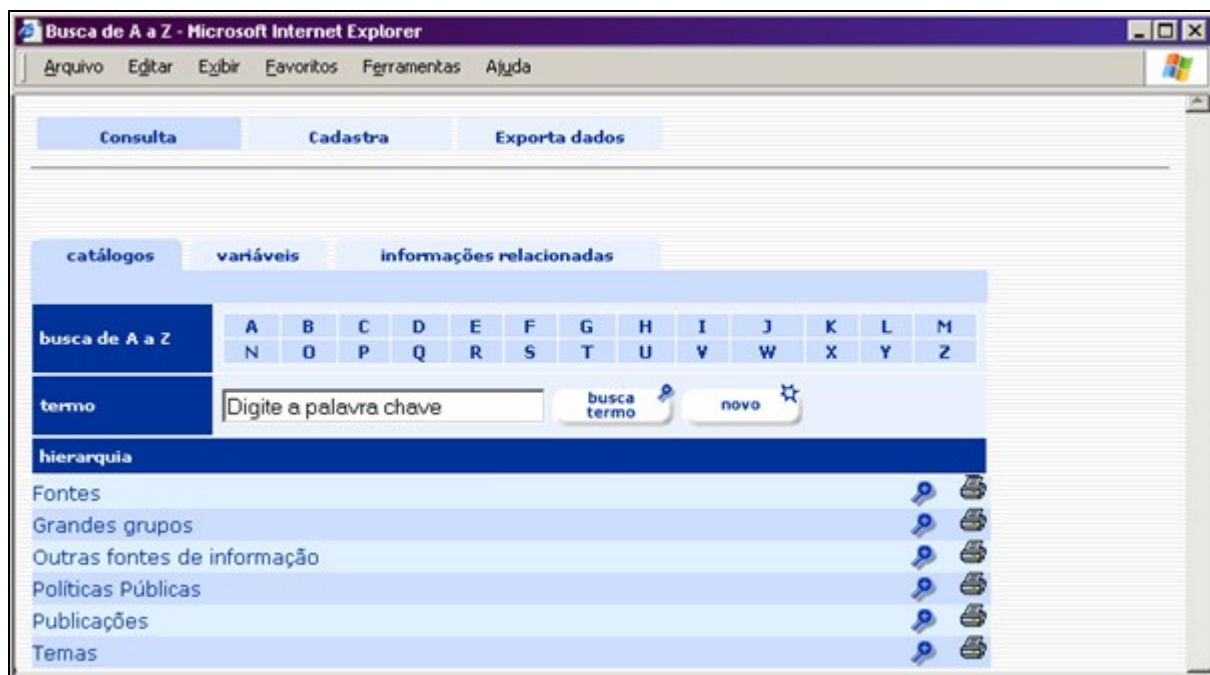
Busca de A a Z - Microsoft Internet Explorer

Arquivo Editar Exibir Favoritos Ferramentas Ajuda

Consulta | Cadastra | Exporta dados

catálogos | variáveis | informações relacionadas

| busca de A a Z | A | B | C | D | E | F | G | H | I | J | K | L | M |
|---|---|---|---|---|---|---|---|---|---|---|---|---|---|
| | N | O | P | Q | R | S | T | U | V | W | X | Y | Z |

termo Digite a palavra chave busca termo novo

hierarquia

Fontes
Grandes grupos
Outras fontes de informação
Políticas Públicas
Publicações
Temas